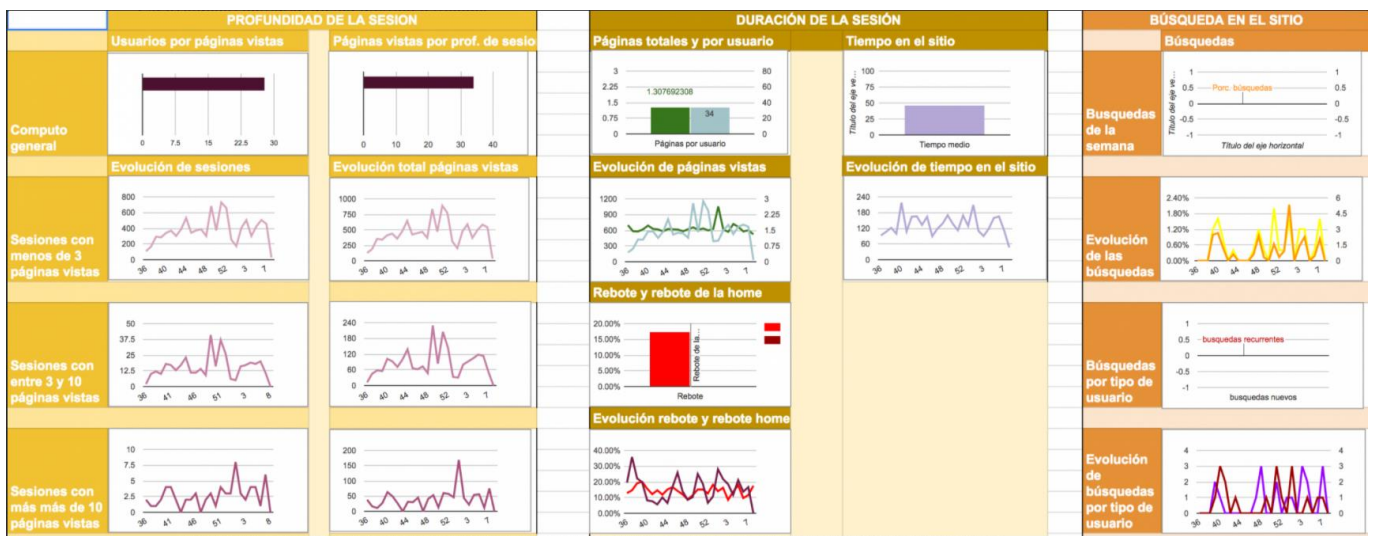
PROFUNDIDAD DE LA SESION

Usuarios por páginas vistas

Páginas vistas por prof. de sesio

Computo general

0 7.5 15 22.5 30

0 10 20 30 40

Evolución de sesiones

Evolución total páginas vistas

Sesiones con menos de 3 páginas vistas

800 600 400 200 0

36 40 44 48 52 3 7

1000 750 500 250 0

36 40 44 48 52 3 7

Sesiones con entre 3 y 10 páginas vistas

50 37.5 25 12.5 0

36 41 46 51 3 8

240 180 120 60 0

36 40 44 48 52 3 7

Sesiones con más más de 10 páginas vistas

10 7.5 5 2.5 0

36 41 46 51 3 8

200 150 100 50 0

36 40 44 48 52 3 7

DURACIÓN DE LA SESIÓN

Páginas totales y por usuario

3 2.25 1.5 0.75 0

80 60 40 20 0

1.307692308

34

Páginas por usuario

Tiempo en el sitio

Título del eje ve...

100 75 50 25 0

Tiempo medio

Evolución de páginas vistas

1200 900 600 300 0

3 2.25 1.5 0.75 0

36 40 44 48 52 3 7

Evolución de tiempo en el sitio

240 180 120 60 0

36 40 44 48 52 3 7

Rebote y rebote de la home

20.00% 15.00% 10.00% 5.00% 0.00%

Rebote de la...

Rebote

Evolución rebote y rebote home

40.00% 30.00% 20.00% 10.00% 0.00%

36 40 44 48 52 3 7

BÚSQUEDA EN EL SITIO

Búsquedas

Busquedas de la semana

Título del eje ve...

1 0.5 0 -0.5 -1

Porc. búsquedas

1 0.5 0 -0.5 -1

Título del eje horizontal

Evolución de las búsquedas

2.40% 1.80% 1.20% 0.60% 0.00%

6 4.5 3 1.5 0

36 40 44 48 52 3 7

Búsquedas por tipo de usuario

1 0.5 0 -0.5 -1

busquedas recurrentes

busquedas nuevos

Evolución de búsquedas por tipo de usuario

4 3 2 1 0

4 3 2 1 0

36 40 44 48 52 3 7